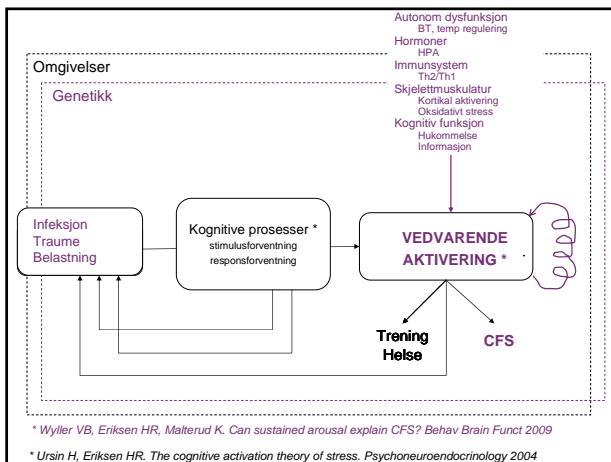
Autonom dysfunksjon
BT, temp regulering
Hormoner
HPA
Immunsystem
Th2/Th1
Skjelettmuskulatur
Kortikal aktivering
Oksidativt stress
Kognitiv funksjon
Hukommelse
Informasjon

Omgivelser

Genetikk

Infeksjon
Traume
Belastning

Kognitive prosesser *
stimulusforventning
responsforventning

VEDVARENDE AKTIVERING *

Trening
Helse

CFS

* Wyller VB, Eriksen HR, Malterud K. Can sustained arousal explain CFS? Behav Brain Funct 2009

* Ursin H, Eriksen HR. The cognitive activation theory of stress. Psychoneuroendocrinology 2004